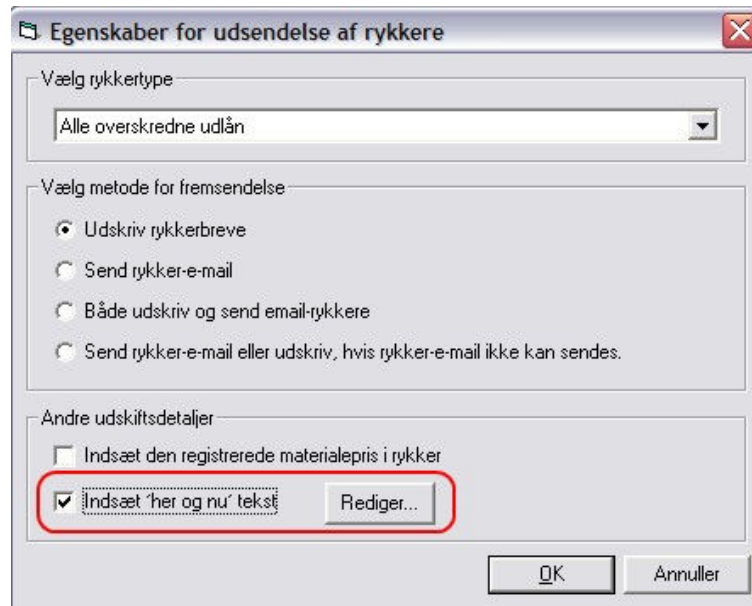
Egenskaber for udsendelse af rykkere

Vælg rykkertype

Alle overskredne udlån

Vælg metode for fremsendelse

Udskriv rykkerbreve

Send rykker-e-mail

Både udskriv og send email-rykkere

Send rykker-e-mail eller udskriv, hvis rykker-e-mail ikke kan sendes.

Andre udskiftsdetaljer

Indsæt den registrerede materialepris i rykker

Indsæt 'her og nu' tekst

Rediger...

OK

Annuller